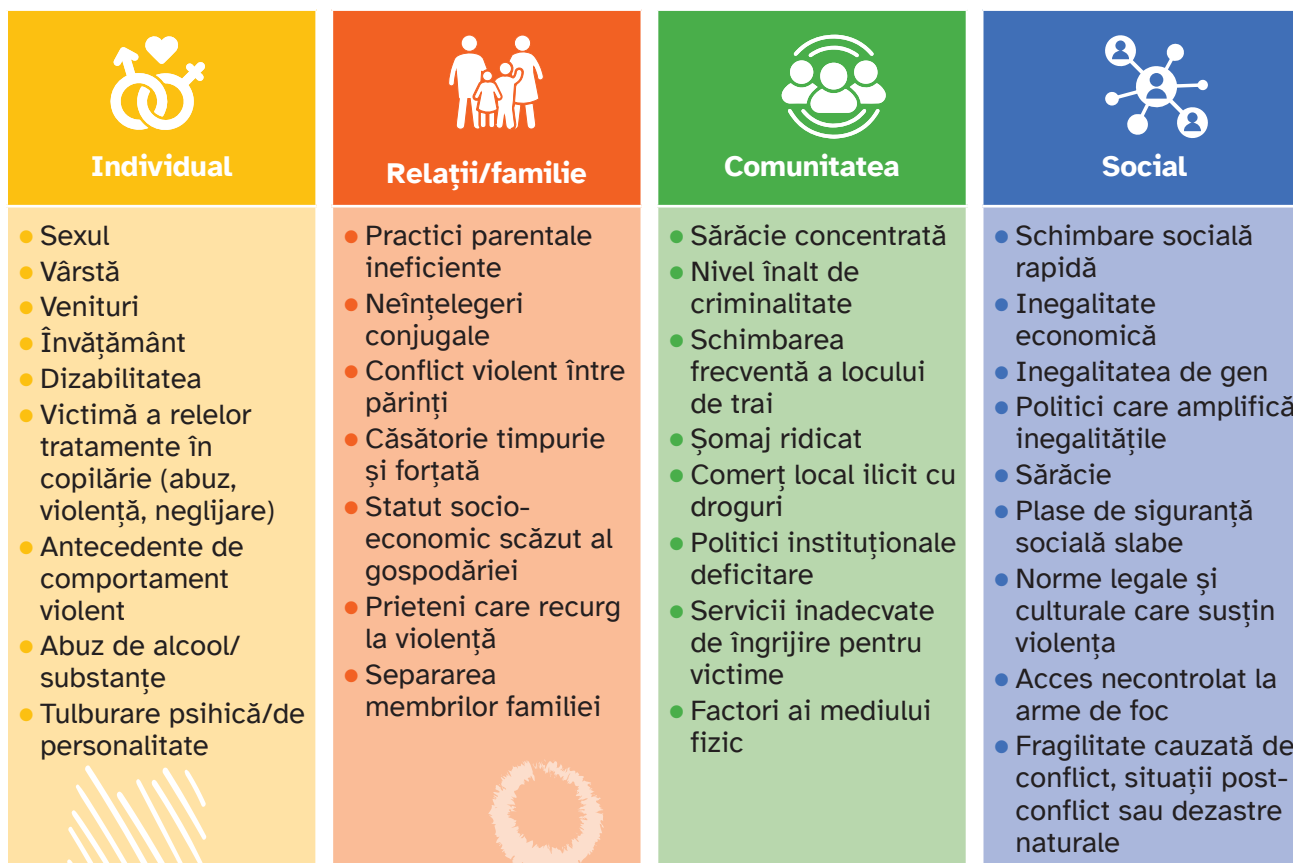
Individual

- Sexul
- Vârstă
- Venituri
- Învățământ
- Dizabilitatea
- Victimă a relelor tratamente în copilărie (abuz, violență, neglijare)
- Antecedente de comportament violent
- Abuz de alcool/ substanțe
- Tulburare psihică/de personalitate

Relații/familie

- Practici parentale ineficiente
- Neînțelegeri conjugale
- Conflict violent între părinți
- Căsătorie timpurie și forțată
- Statut socio-economic scăzut al gospodăriei
- Prieteni care recurg la violență
- Separarea membrilor familiei

Comunitatea

- Sărăcie concentrată
- Nivel înalt de criminalitate
- Schimbarea frecventă a locului de trai
- Șomaj ridicat
- Comerț local ilicit cu droguri
- Politici instituționale deficitare
- Servicii inadecvate de îngrijire pentru victime
- Factori ai mediului fizic

Social

- Schimbare socială rapidă
- Inegalitate economică
- Inegalitatea de gen
- Politici care amplifică inegalitățile
- Sărăcie
- Plase de siguranță socială slabe
- Norme legale și culturale care susțin violența
- Acces necontrolat la arme de foc
- Fragilitate cauzată de conflict, situații post-conflict sau dezastre naturale